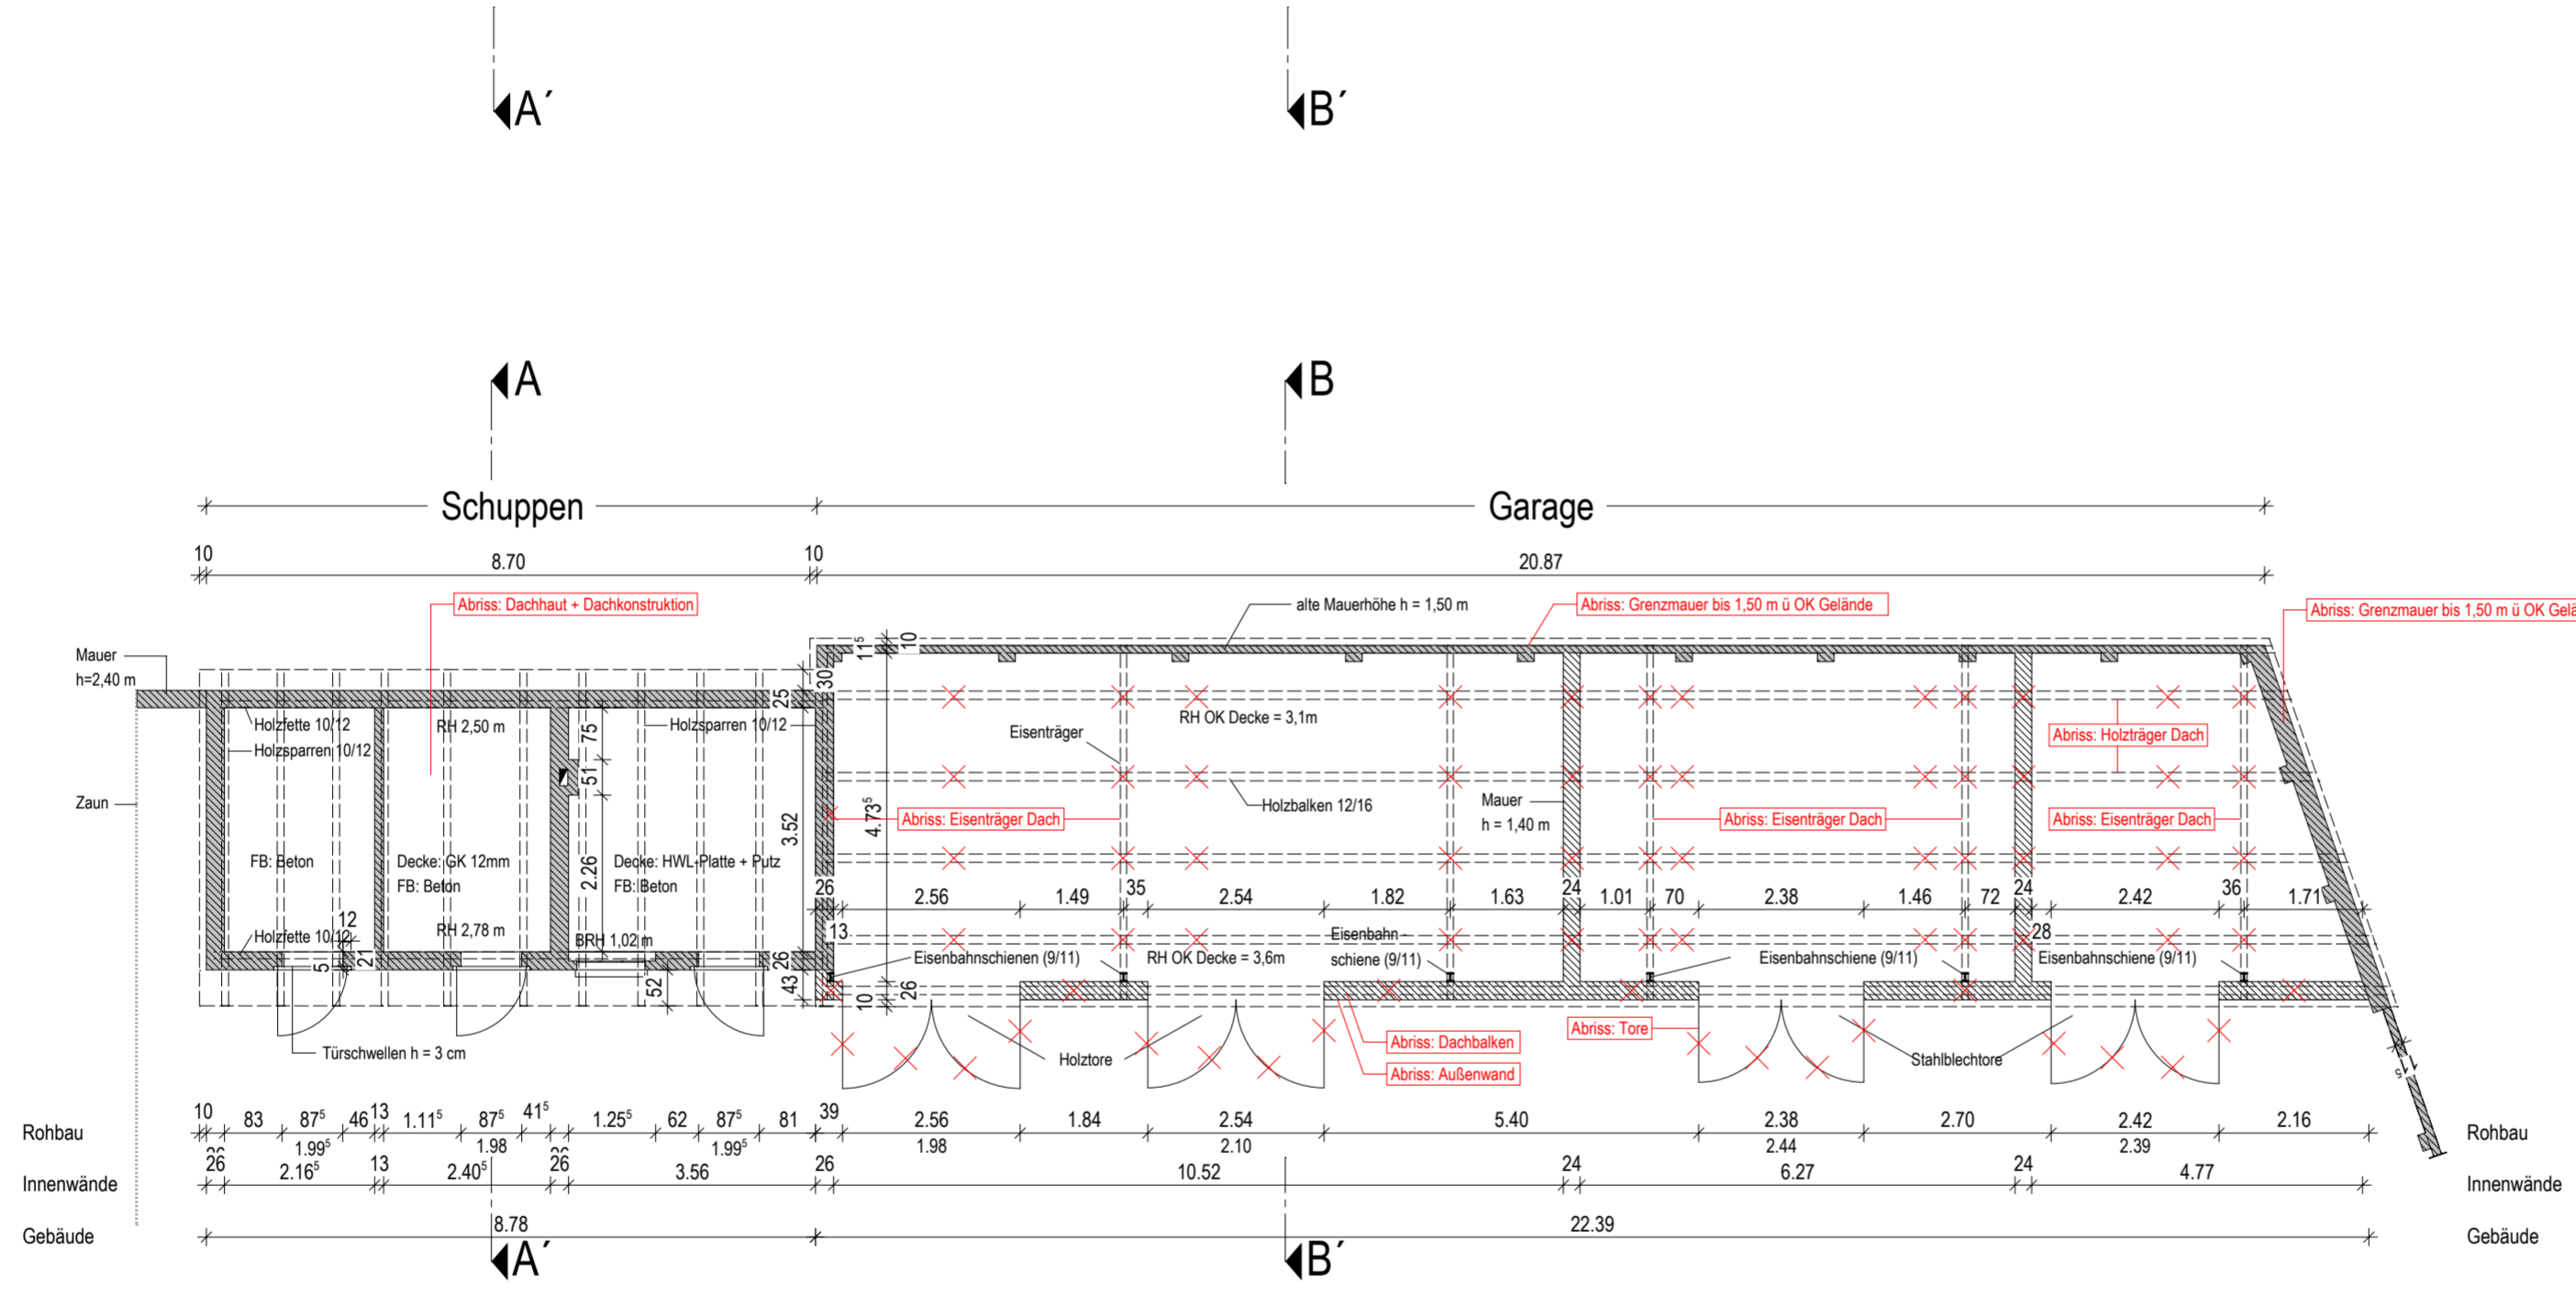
A´

B´

A

B

Schuppen

Garage

10

8.70

10

20.87

Abriss: Dachhaut + Dachkonstruktion

alte Mauerhöhe h = 1,50 m

Abriss: Grenzmauer bis 1,50 m ü OK Gelände

Abriss: Grenzmauer bis 1,50 m ü OK Gelä

Mauer h=2,40 m

Holzfette 10/12

Holzsparren 10/12

RH 2,50 m

75

51

Holzsparren 10/12

25

30

$11^5$

10

Eisenträger

RH OK Decke = 3,1m

Abriss: Holzträger Dach

Zaun

$4.73^5$

3.52

Abriss: Eisenträger Dach

Holzbalken 12/16

Mauer h = 1,40 m

Abriss: Eisenträger Dach

Abriss: Eisenträger Dach

FB: Beton

Decke: GK 12mm

FB: Beton

2.26

Decke: HWL-Platte + Putz

FB: Beton

26

2.56

1.49

35

2.54

1.82

1.63

24

1.01

70

2.38

1.46

72

24

2.42

36

1.71

12

Holzfette 10/12

RH 2,78 m

BRH 1,02 m

13

Eisenbahn-schiene (9/11)

28

5

21

26

Eisenbahnschienen (9/11)

RH OK Decke = 3,6m

Eisenbahnschiene (9/11)

Eisenbahnschiene (9/11)

52

43

10

26

Abriss: Tore

Abriss: Dachbalken

Abriss: Außenwand

Holztore

Stahlblechtore

Türschwellen h = 3 cm

Rohbau

10

83

$87^5$

46

13

$1.11^5$

$87^5$

$41^5$

$1.25^5$

62

$87^5$

81

39

2.56

1.84

2.54

5.40

2.38

2.70

2.42

2.16

Rohbau

$1.99^5$

1.98

$1.99^5$

1.98

2.10

2.44

2.39

Innenwände

26

$2.16^5$

13

$2.40^5$

26

3.56

26

10.52

24

6.27

24

4.77

Innenwände

Gebäude

8.78

22.39

Gebäude

A´

B´